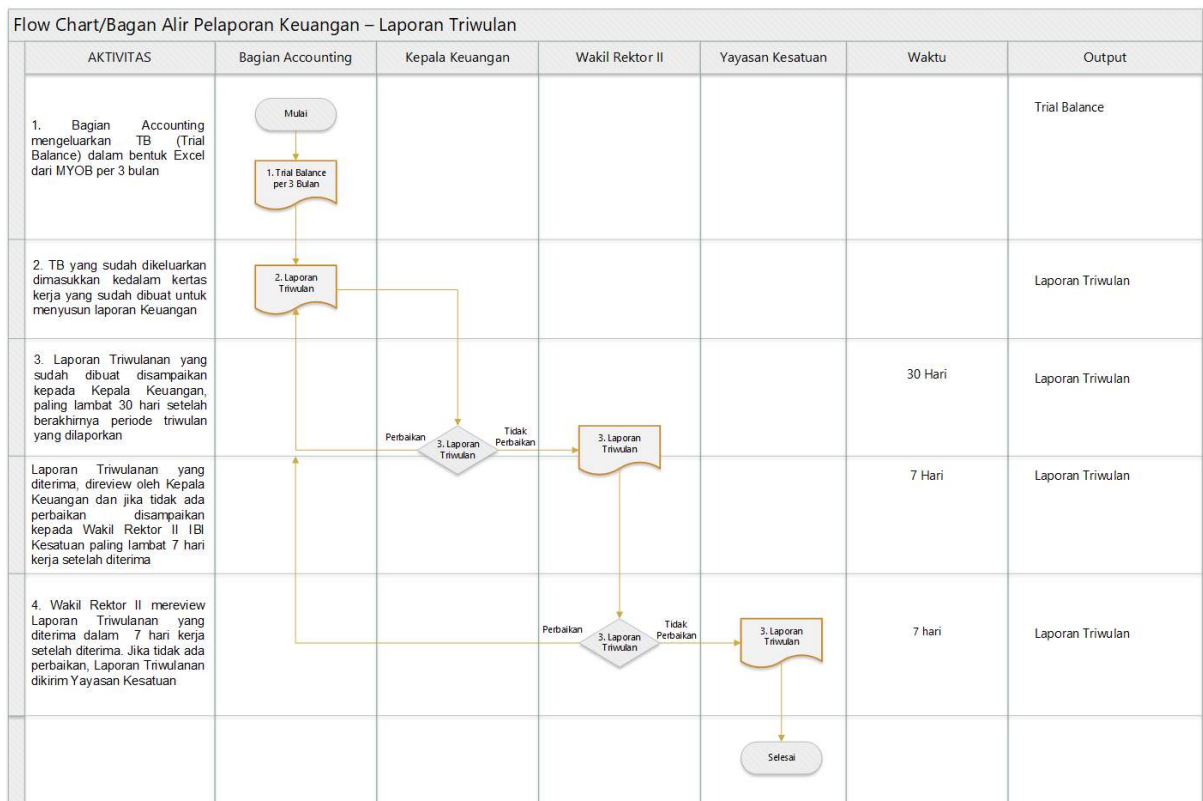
Flow Chart/Bagan Alir Pelaporan Keuangan – Laporan Triwulan

| AKTIVITAS | Bagian Accounting | Kepala Keuangan | Wakil Rektor II | Yayasan Kesatuan | Waktu | Output |
|---|---|---|---|---|---|---|
| 1. Bagian Accounting mengeluarkan TB (Trial Balance) dalam bentuk Excel dari MYOB per 3 bulan | Mulai<br>1. Trial Balance per 3 Bulan | | | | | Trial Balance |
| 2. TB yang sudah dikeluarkan dimasukkan kedalam kertas kerja yang sudah dibuat untuk menyusun laporan Keuangan | 2. Laporan Triwulan | | | | | Laporan Triwulan |
| 3. Laporan Triwulanan yang sudah dibuat disampaikan kepada Kepala Keuangan, paling lambat 30 hari setelah berakhirnya periode triwulan yang dilaporkan | | Perbaikan<br>3. Laporan Triwulan<br>Tidak Perbaikan | 3. Laporan Triwulan | | 30 Hari | Laporan Triwulan |
| Laporan Triwulanan yang diterima, direview oleh Kepala Keuangan dan jika tidak ada perbaikan disampaikan kepada Wakil Rektor II IBI Kesatuan paling lambat 7 hari kerja setelah diterima | | | | | 7 Hari | Laporan Triwulan |
| 4. Wakil Rektor II mereview Laporan Triwulanan yang diterima dalam 7 hari kerja setelah diterima. Jika tidak ada perbaikan, Laporan Triwulanan dikirim Yayasan Kesatuan | | | Perbaikan<br>3. Laporan Triwulan<br>Tidak Perbaikan | 3. Laporan Triwulan | 7 hari | Laporan Triwulan |
| | | | | Selesai | | |